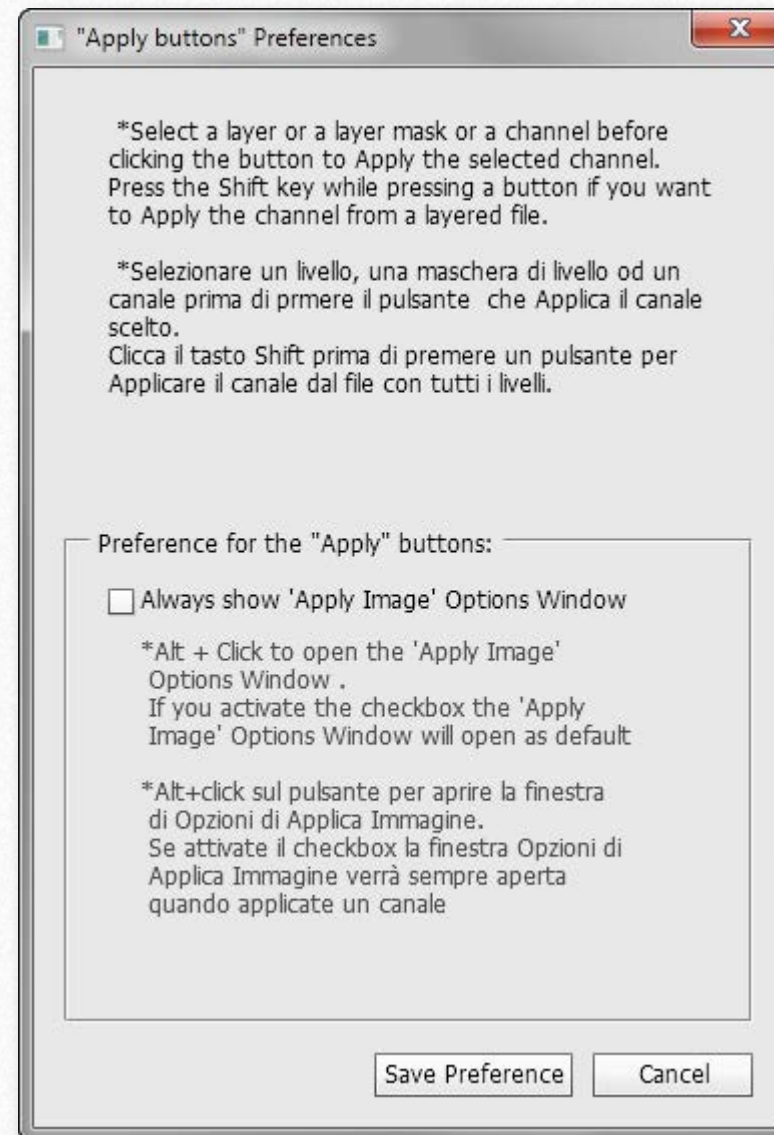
"Apply buttons" Preferences

*Select a layer or a layer mask or a channel before clicking the button to Apply the selected channel.
Press the Shift key while pressing a button if you want to Apply the channel from a layered file.

*Selezionare un livello, una maschera di livello od un canale prima di prmere il pulsante che Applica il canale scelto.
Clicca il tasto Shift prima di premere un pulsante per Applicare il canale dal file con tutti i livelli.

Preference for the "Apply" buttons:

Always show 'Apply Image' Options Window

*Alt + Click to open the 'Apply Image' Options Window .
If you activate the checkbox the 'Apply Image' Options Window will open as default

*Alt+click sul pulsante per aprire la finestra di Opzioni di Applica Immagine.
Se attivate il checkbox la finestra Opzioni di Applica Immagine verrà sempre aperta quando applicate un canale

Save Preference

Cancel